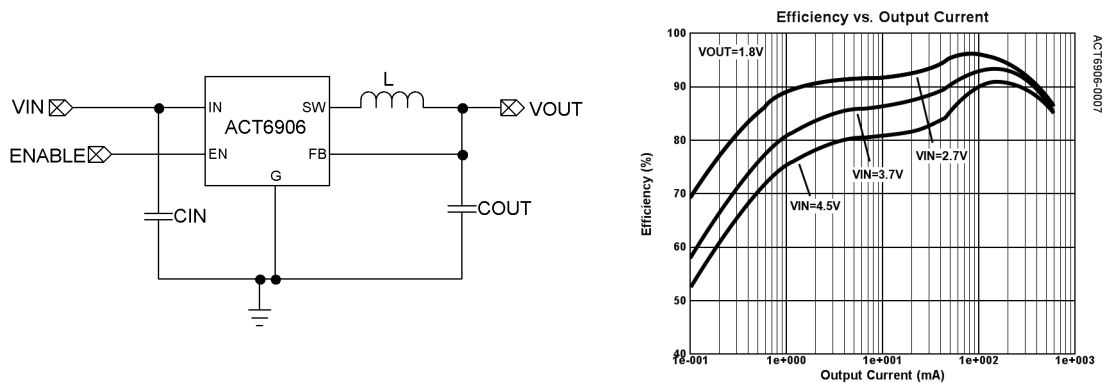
VIN
ENABLE
IN
EN
ACT6906
SW
FB
G
L
VOUT
CIN
COUT

Efficiency vs. Output Current

ACT6906-0007

VOUT=1.8V
VIN=2.7V
VIN=3.7V
VIN=4.5V

Efficiency (%)

100
90
80
70
60
50
40

1e-001
1e+000
1e+001
1e+002
1e+003

Output Current (mA)